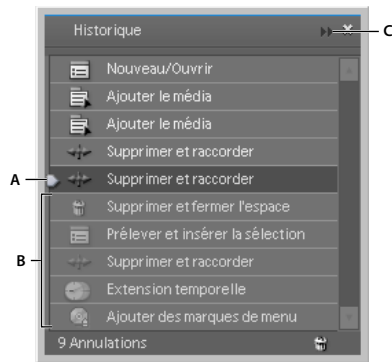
Historique
C
Nouveau/Ouvrir
Ajouter le média
Ajouter le média
Supprimer et raccorder
A
Supprimer et raccorder
Supprimer et fermer l'espace
Prélever et insérer la sélection
B
Supprimer et raccorder
Extension temporelle
Ajouter des marques de menu
9 Annulations